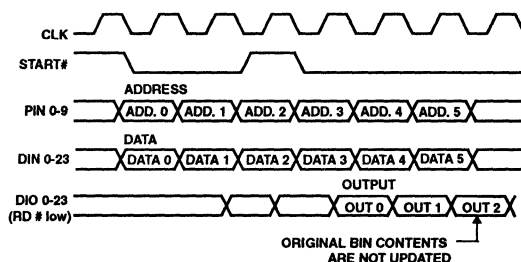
CLK

START#

ADDRESS

PIN 0-9

ADD. 0 ADD. 1 ADD. 2 ADD. 3 ADD. 4 ADD. 5

DATA

DIN 0-23

DATA 0 DATA 1 DATA 2 DATA 3 DATA 4 DATA 5

OUTPUT

DIO 0-23 (RD # low)

OUT 0 OUT 1 OUT 2

ORIGINAL BIN CONTENTS ARE NOT UPDATED